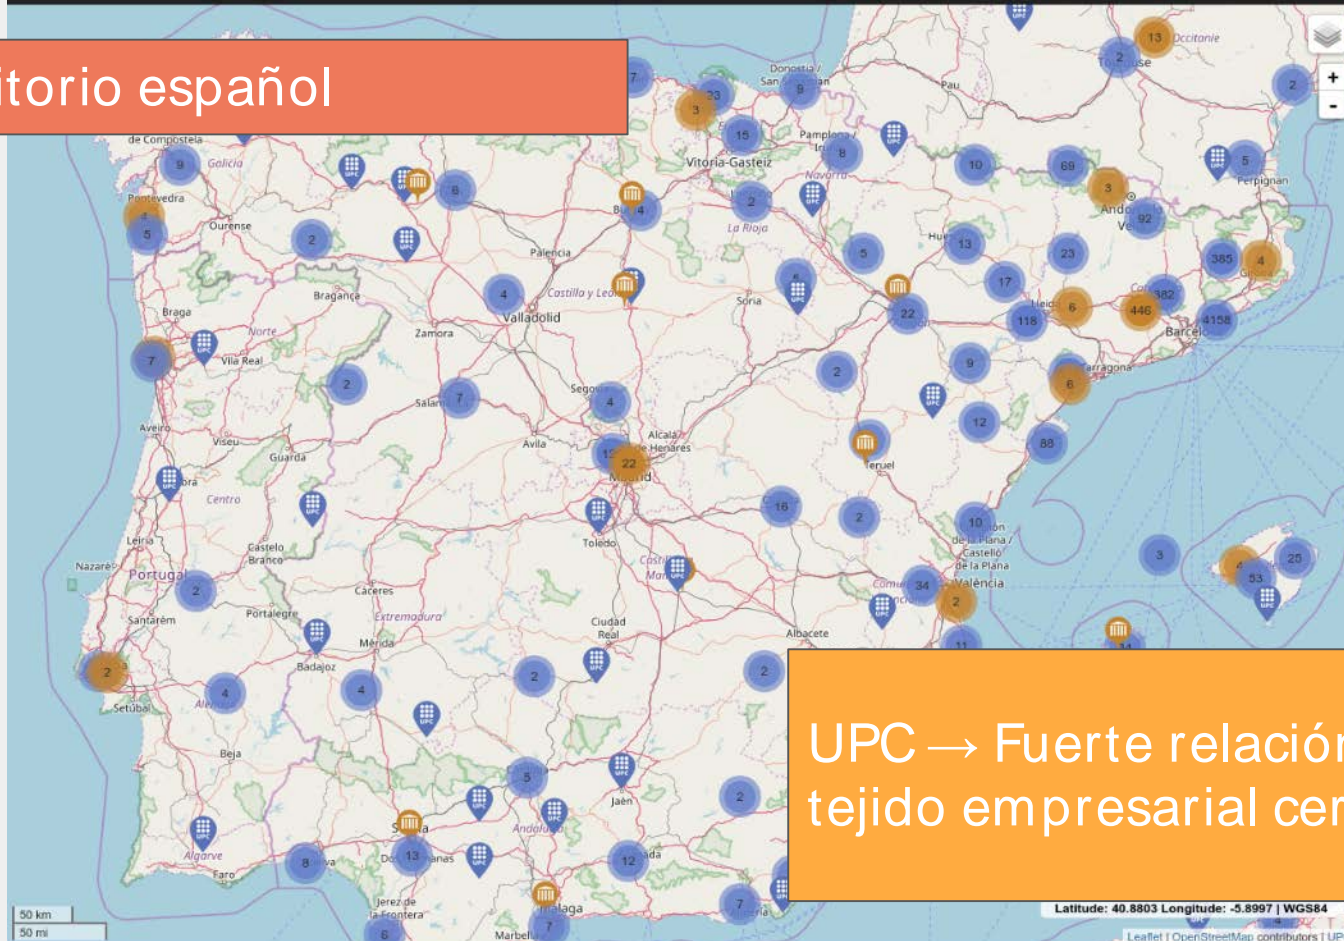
itorio español

UPC → Fuerte relación
tejido empresarial cer

Donostia / San Sebastián
Toulouse
Occitanie
Pau
de Compostela
Galicia
Pontevedra
Ourense
Vitoria-Gasteiz
Pamplona / Iruña
Navarra
La Rioja
Palencia
Castilla y León
Bragança
Braga
Norte
Vila Real
Zamora
Valladolid
Soria
Huesca
Lleida
Andorra
Perpignan
Girona
Barcelona
Tarragona
Segovia
Salamanca
Aveiro
Viseu
Guarda
Ávila
Alcalá de Henares
Madrid
Teruel
Coimbra
Centro
Leiria
Castelo Branco
Toledo
Nazaré
Portugal
Santarém
Portalegre
Cáceres
Extremadura
Mérida
Badajoz
Castilla-La Mancha
Ciudad Real
Albacete
Castelló de la Plana
València
Comunitat Valenciana
Setúbal
Alentejo
Beja
Algarve
Faro
Jaén
Andalucía
Sevilla
Huelva
Dos Hermanas
Jerez de la Frontera
Málaga
Marbella
Almería
Granada
13
2
2
23
3
9
15
8
9
6
2
4
2
4
10
69
3
5
92
13
23
385
4
5
4
17
22
6
446
382
4158
118
7
2
7
2
9
4
12
6
13
22
88
16
2
10
34
2
3
4
53
25
2
2
4
4
2
2
11
11
5
2
12
8
13
7
6
7
50 km
50 mi
Latitude: 40.8803 Longitude: -5.8997 | WGS84
Leaflet | OpenStreetMap contributors | UPC
UPC
+
-